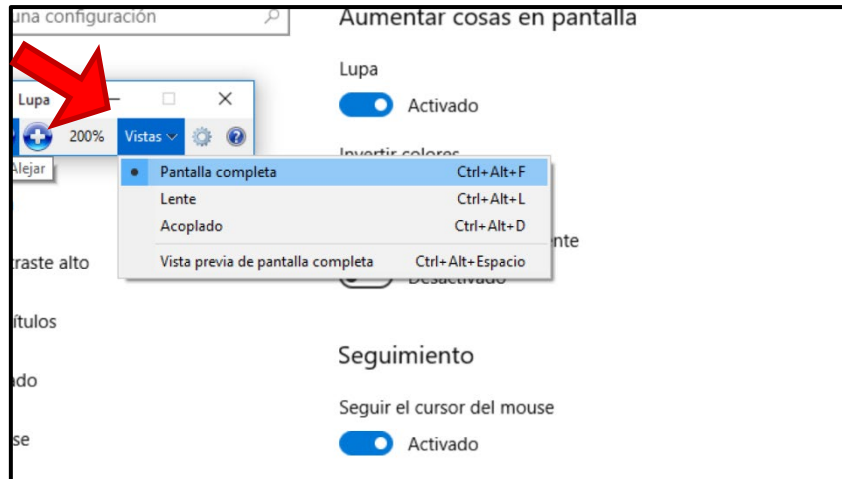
una configuración

Aumentar cosas en pantalla

Lupa

Activado

Lupa

200%

Vistas

Alejar

Invertir colores

Pantalla completa Ctrl+Alt+F

Lente Ctrl+Alt+L

Acoplado Ctrl+Alt+D

Vista previa de pantalla completa Ctrl+Alt+Espacio

nte

Desactivado

traste alto

ítulos

ado

se

Seguimiento

Seguir el cursor del mouse

Activado